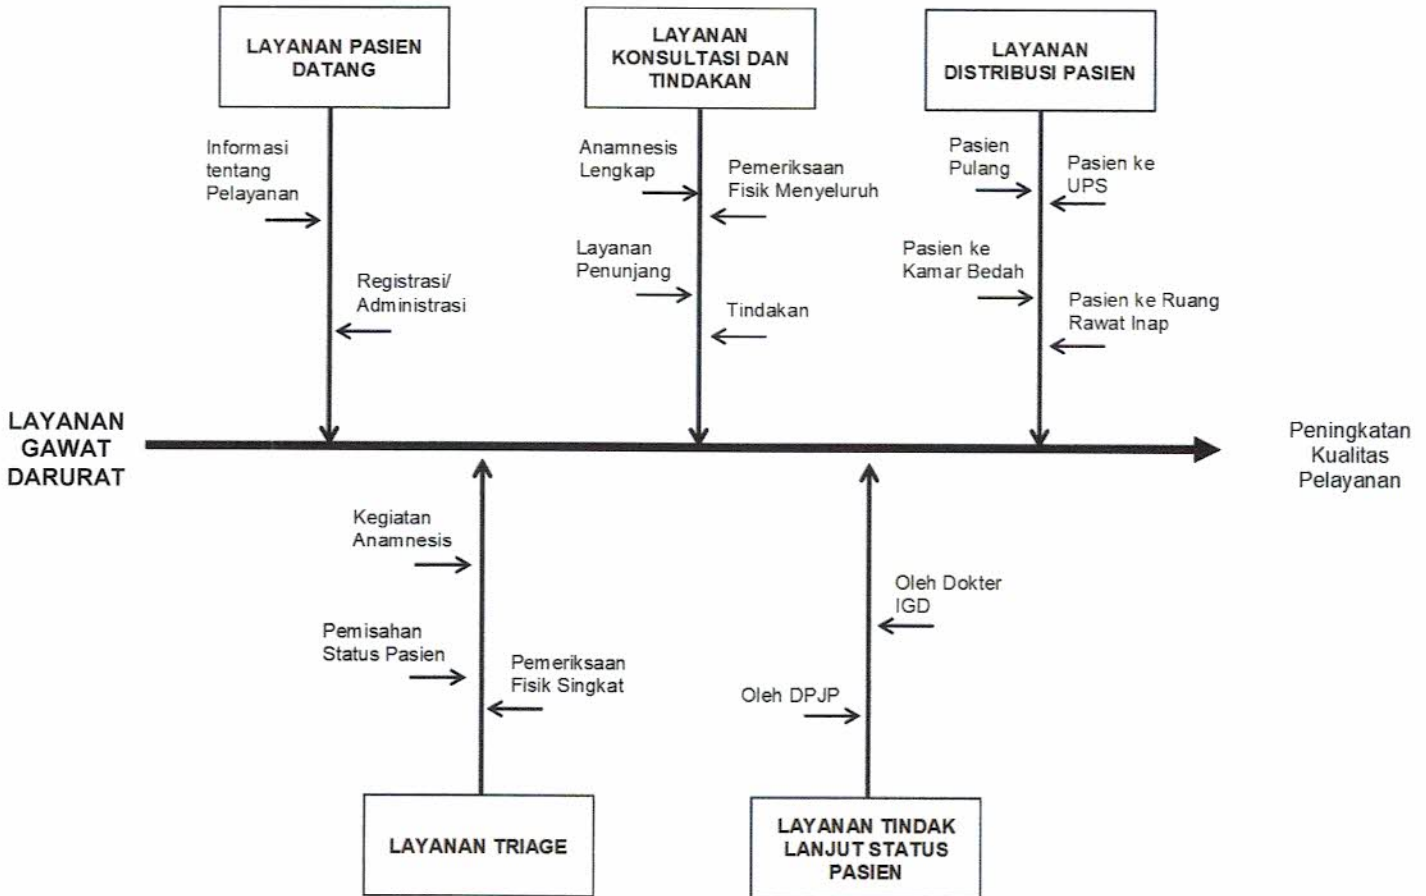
LAYANAN PASIEN DATANG

Informasi tentang Pelayanan

Registrasi/ Administrasi

LAYANAN KONSULTASI DAN TINDAKAN

Anamnesis Lengkap

Pemeriksaan Fisik Menyeluruh

Layanan Penunjang

Tindakan

LAYANAN DISTRIBUSI PASIEN

Pasien Pulang

Pasien ke UPS

Pasien ke Kamar Bedah

Pasien ke Ruang Rawat Inap

LAYANAN GAWAT DARURAT

Peningkatan Kualitas Pelayanan

Kegiatan Anamnesis

Pemisahan Status Pasien

Pemeriksaan Fisik Singkat

Oleh Dokter IGD

Oleh DPJP

LAYANAN TRIAGE

LAYANAN TINDAK LANJUT STATUS PASIEN